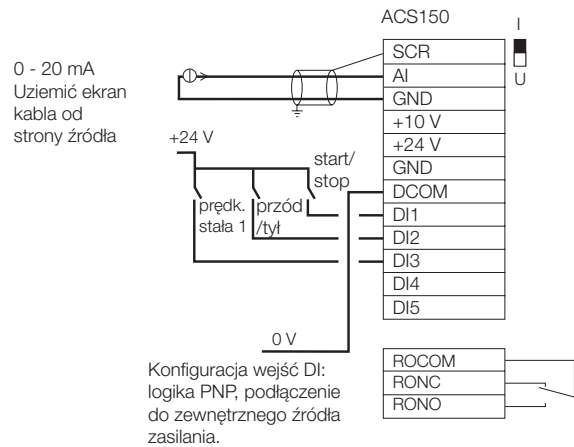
ACS150

I

U

0 - 20 mA
Uziemić ekran kabla od strony źródła

SCR
AI
GND
+10 V
+24 V
GND
DCOM
DI1
DI2
DI3
DI4
DI5

+24 V

start/ stop

prędk. stała 1

przód /tył

0 V

Konfiguracja wejść DI: logika PNP, podłączenie do zewnętrznego źródła zasilania.

ROCOM
RONC
RONO